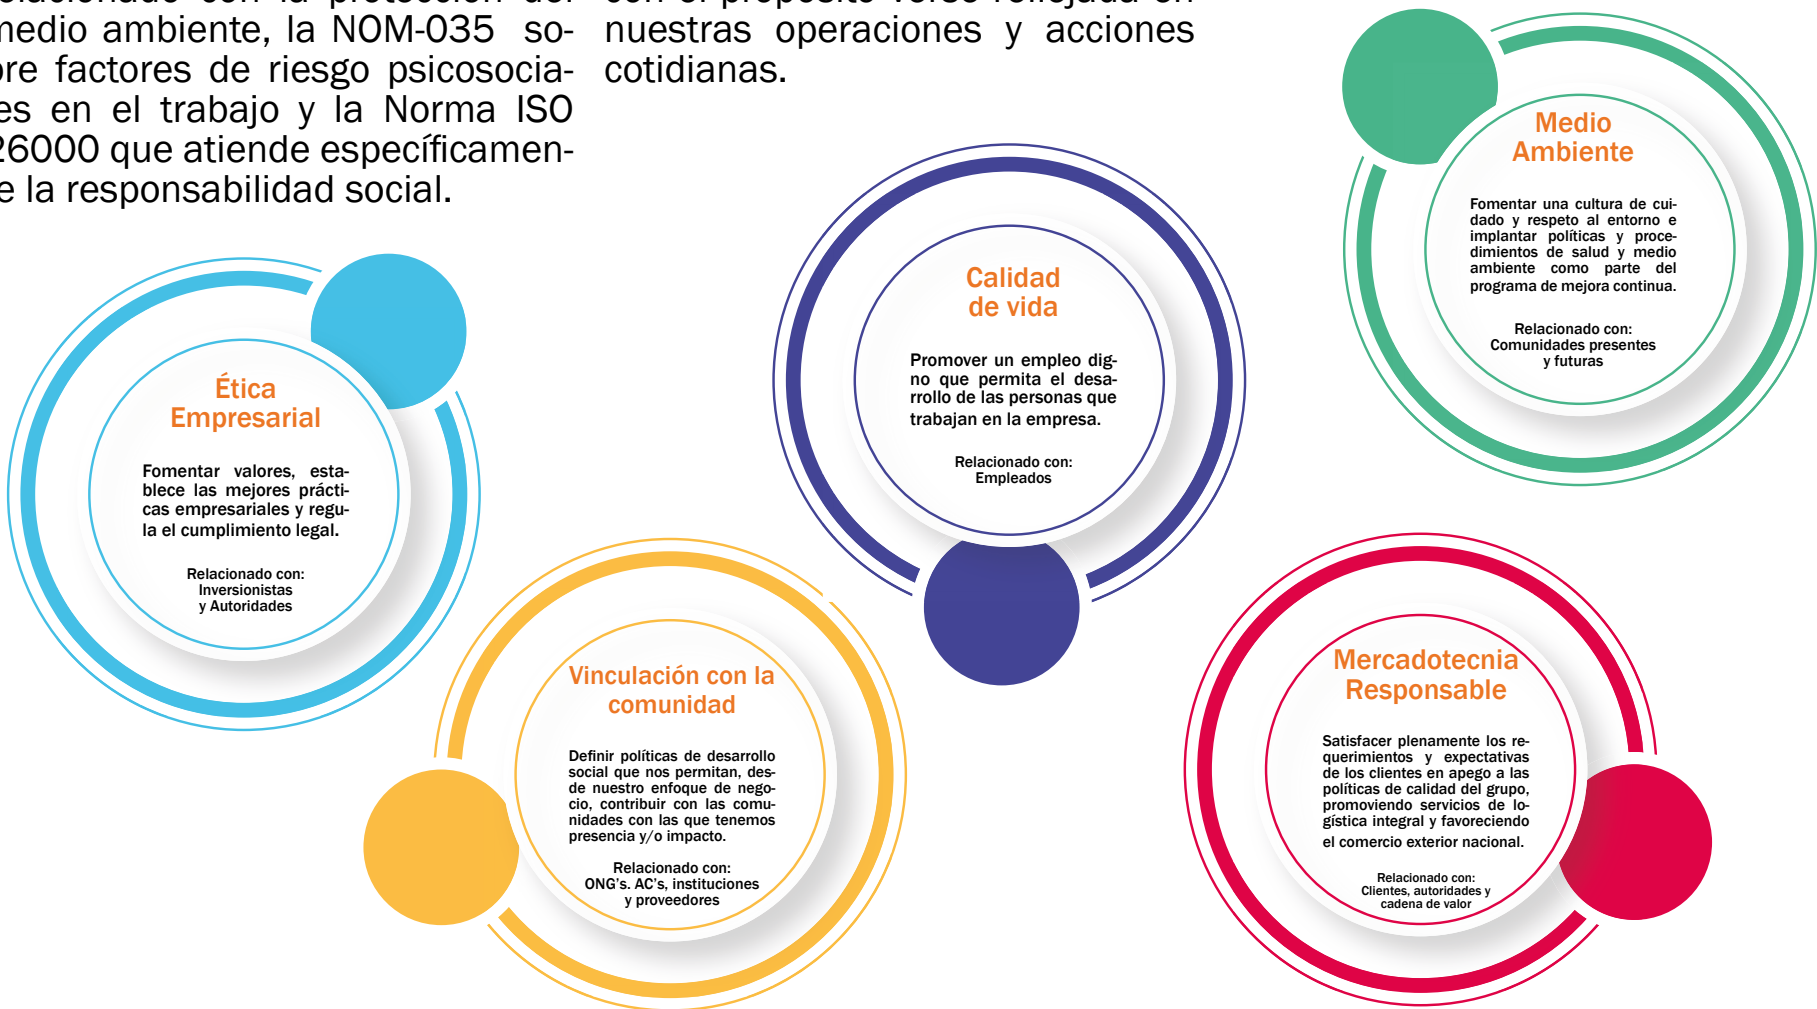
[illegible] con la protección del medio ambiente, la NOM-035 sobre factores de riesgo psicosociales en el trabajo y la Norma ISO 26000 que atiende específicamente la responsabilidad social.

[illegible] con el propósito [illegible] reflejada en nuestras operaciones y acciones cotidianas.

Medio Ambiente

Fomentar una cultura de cuidado y respeto al entorno e implantar políticas y procedimientos de salud y medio ambiente como parte del programa de mejora continua.

Relacionado con:
Comunidades presentes y futuras

Calidad de vida

Promover un empleo digno que permita el desarrollo de las personas que trabajan en la empresa.

Relacionado con:
Empleados

Ética Empresarial

Fomentar valores, establece las mejores prácticas empresariales y regula el cumplimiento legal.

Relacionado con:
Inversionistas
y Autoridades

Vinculación con la comunidad

Definir políticas de desarrollo social que nos permitan, desde nuestro enfoque de negocio, contribuir con las comunidades con las que tenemos presencia y/o impacto.

Relacionado con:
ONG's. AC's, instituciones
y proveedores

Mercadotecnia Responsable

Satisfacer plenamente los requerimientos y expectativas de los clientes en apego a las políticas de calidad del grupo, promoviendo servicios de logística integral y favoreciendo el comercio exterior nacional.

Relacionado con:
Clientes, autoridades y
cadena de valor